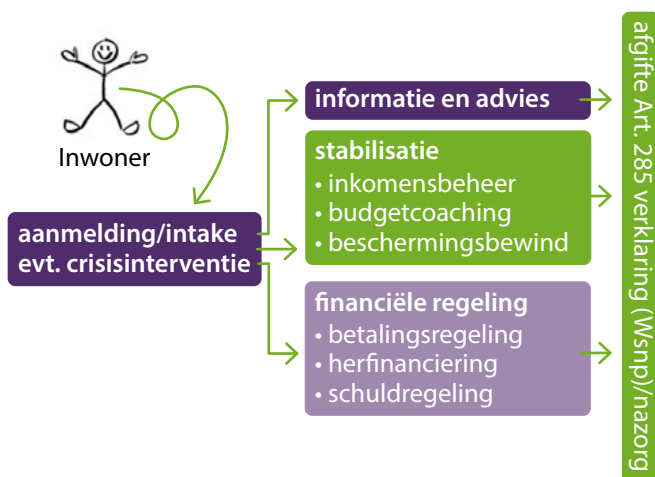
Inwoner

aanmelding/intake
evt. crisisinterventie

informatie en advies

stabilisatie
• inkomensbeheer
• budgetcoaching
• beschermingsbewind

financiële regeling
• betalingsregeling
• herfinanciering
• schuldregeling

afgifte Art. 285 verklaring (Wsnp)/nazorg